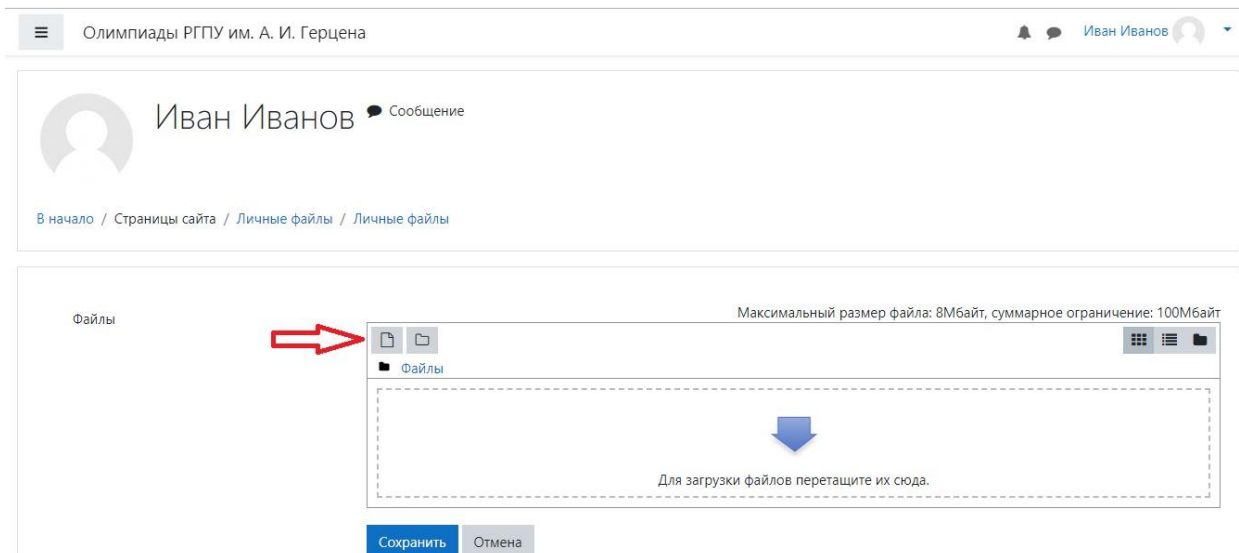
Олимпиады РГПУ им. А. И. Герцена

Иван Иванов

Иван Иванов Сообщение

В начало / Страницы сайта / Личные файлы / Личные файлы

Файлы

Максимальный размер файла: 8Мбайт, суммарное ограничение: 100Мбайт

Файлы

Для загрузки файлов перетащите их сюда.

Сохранить Отмена